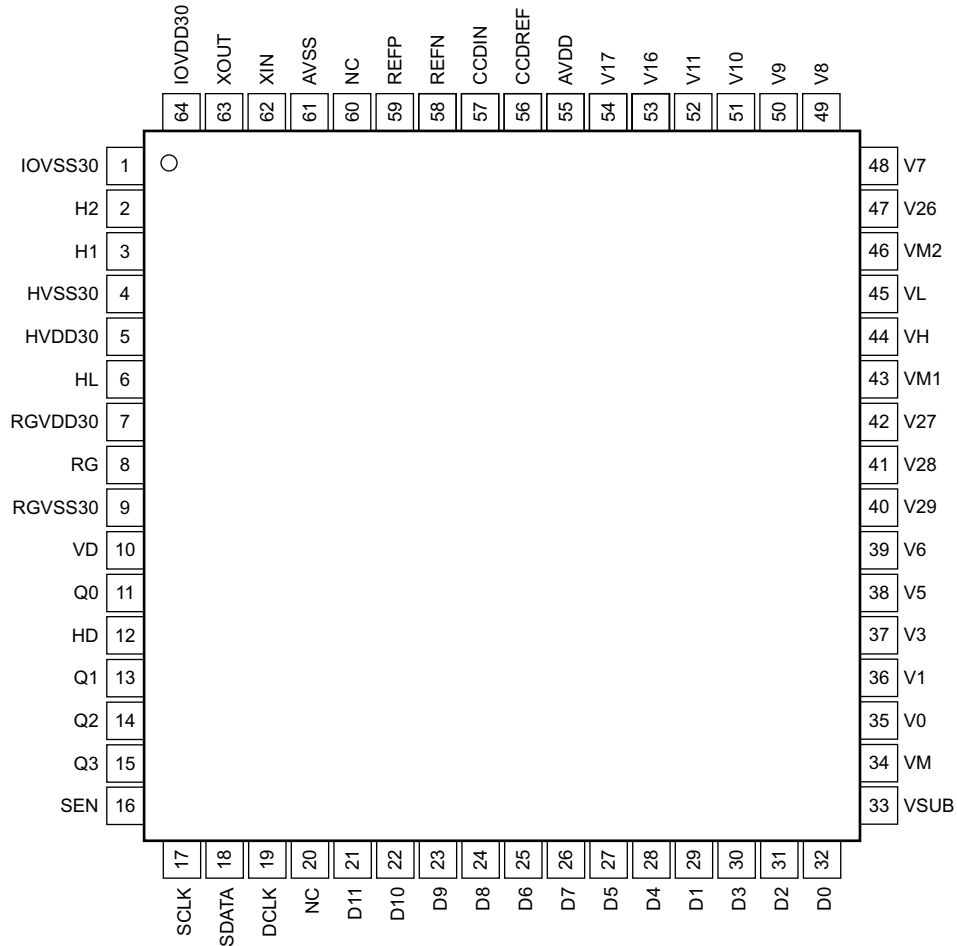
IOVDD30 64
XOUT 63
XIN 62
AVSS 61
NC 60
REFP 59
REFN 58
CCDIN 57
CCDREF 56
AVDD 55
V17 54
V16 53
V11 52
V10 51
V9 50
V8 49

IOVSS30 1
H2 2
H1 3
HVSS30 4
HVDD30 5
HL 6
RGVDD30 7
RG 8
RGVSS30 9
VD 10
Q0 11
HD 12
Q1 13
Q2 14
Q3 15
SEN 16

48 V7
47 V26
46 VM2
45 VL
44 VH
43 VM1
42 V27
41 V28
40 V29
39 V6
38 V5
37 V3
36 V1
35 V0
34 VM
33 VSUB

17 SCLK
18 SDATA
19 DCLK
20 NC
21 D11
22 D10
23 D9
24 D8
25 D6
26 D7
27 D5
28 D4
29 D1
30 D3
31 D2
32 D0